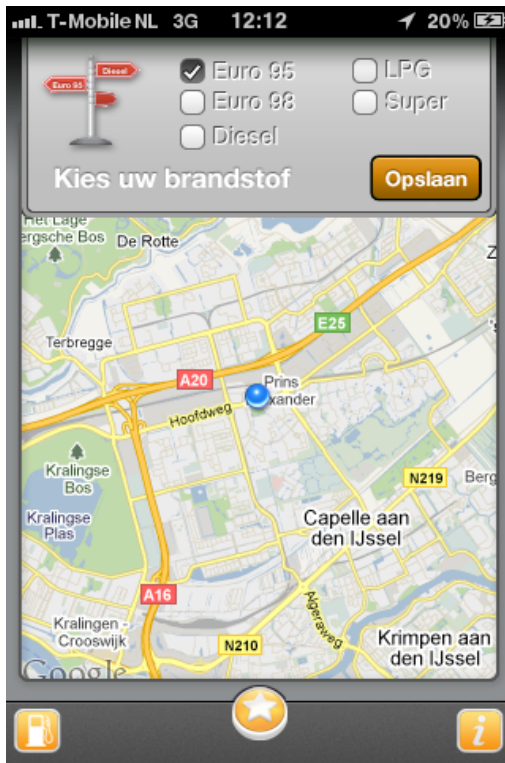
T-Mobile NL 3G 12:12 20%

Euro 95 Diesel

Euro 95
Euro 98
Diesel
LPG
Super

Kies uw brandstof
Opslaan

Het Lage
ergsche Bos
De Rotte
Z
Terbregge
E25
A20
Prins
xander
Hoofdweg
Kralingse
Bos
N219
Berg
Kralingse
Plas
Capelle aan
den IJssel
A16
Algeraweg
Kralingen -
Crooswijk
N210
Krimpen aan
den IJssel
Google